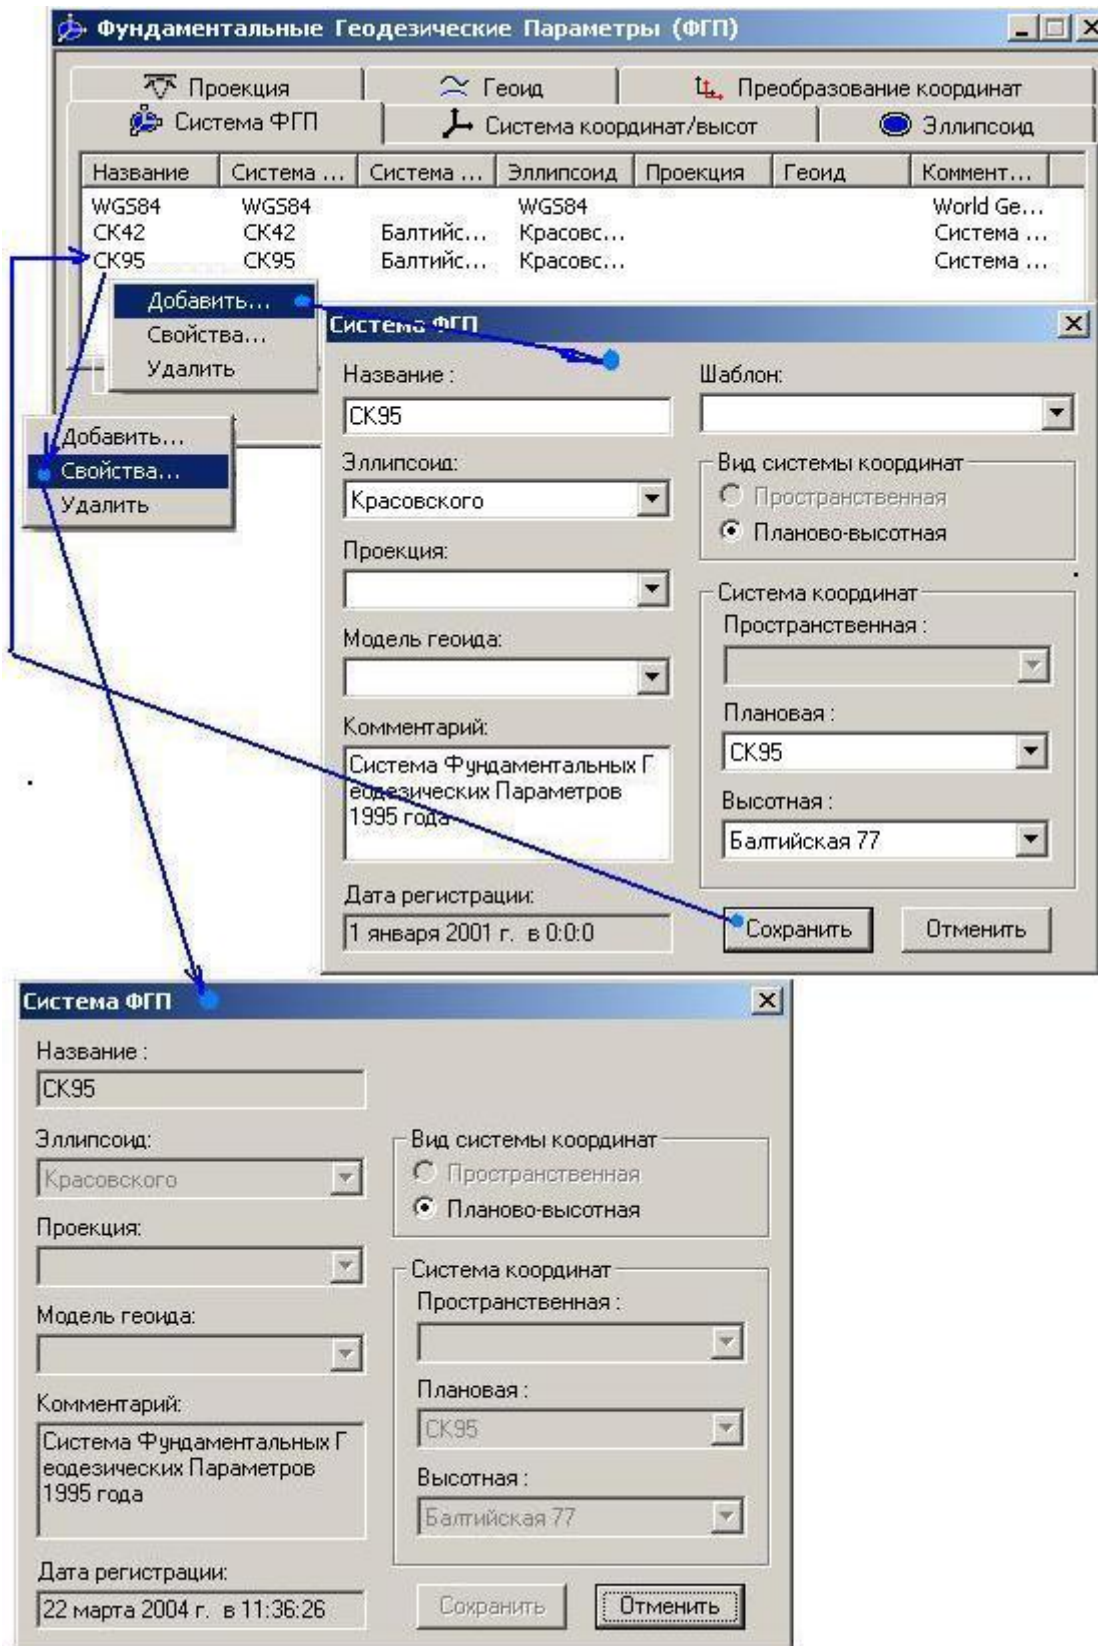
Фундаментальные Геодезические Параметры (ФГП)

Проекция
Геоид
Преобразование координат
Система ФГП
Система координат/высот
Эллипсоид

| Название | Система ... | Система ... | Эллипсоид | Проекция | Геоид | Коммент... |
|---|---|---|---|---|---|---|
| WGS84 | WGS84 | | WGS84 | | | World Ge... |
| CK42 | CK42 | Балтийс... | Красовс... | | | Система ... |
| CK95 | CK95 | Балтийс... | Красовс... | | | Система ... |

Добавить...
Свойства...
Удалить

Добавить...
Свойства...
Удалить

Система ФГП

Название :
CK95
Шаблон:
Эллипсоид:
Красовского
Вид системы координат
Пространственная
Планово-высотная
Проекция:
Система координат
Пространственная :
Модель геоида:
Плановая :
CK95
Комментарий:
Система Фундаментальных Геодезических Параметров 1995 года
Высотная :
Балтийская 77
Дата регистрации:
1 января 2001 г. в 0:0:0
Сохранить
Отменить

Система ФГП

Название :
CK95
Эллипсоид:
Красовского
Вид системы координат
Пространственная
Планово-высотная
Проекция:
Система координат
Пространственная :
Модель геоида:
Плановая :
CK95
Комментарий:
Система Фундаментальных Геодезических Параметров 1995 года
Высотная :
Балтийская 77
Дата регистрации:
22 марта 2004 г. в 11:36:26
Сохранить
Отменить